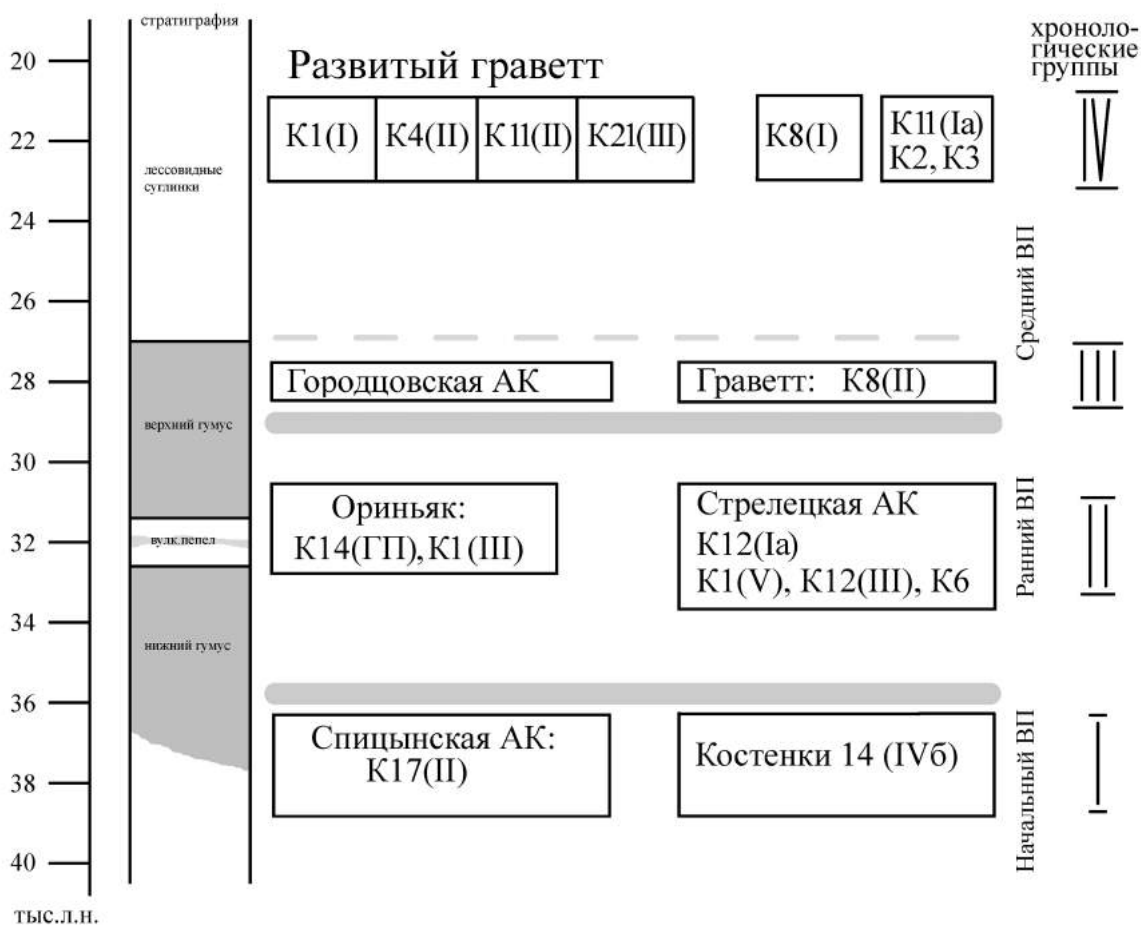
20
22
24
26
28
30
32
34
36
38
40
тыс.л.н.

стратиграфия
лессовидные суглинки
верхний гумус
вулк.пепел
нижний гумус

Развитый граветт

К1(I) К4(II) К11(II) К21(III) К8(I) К11(Ia) К2, К3

Городцовская АК
Граветт: К8(II)

Ориньяк: К14(ГП), К1(III)
Стрелецкая АК К12(Ia) К1(V), К12(III), К6

Спицынская АК: К17(II)
Костенки 14 (IVб)

хронологические группы
IV
Средний ВП
III
Ранний ВП
II
Начальный ВП
I